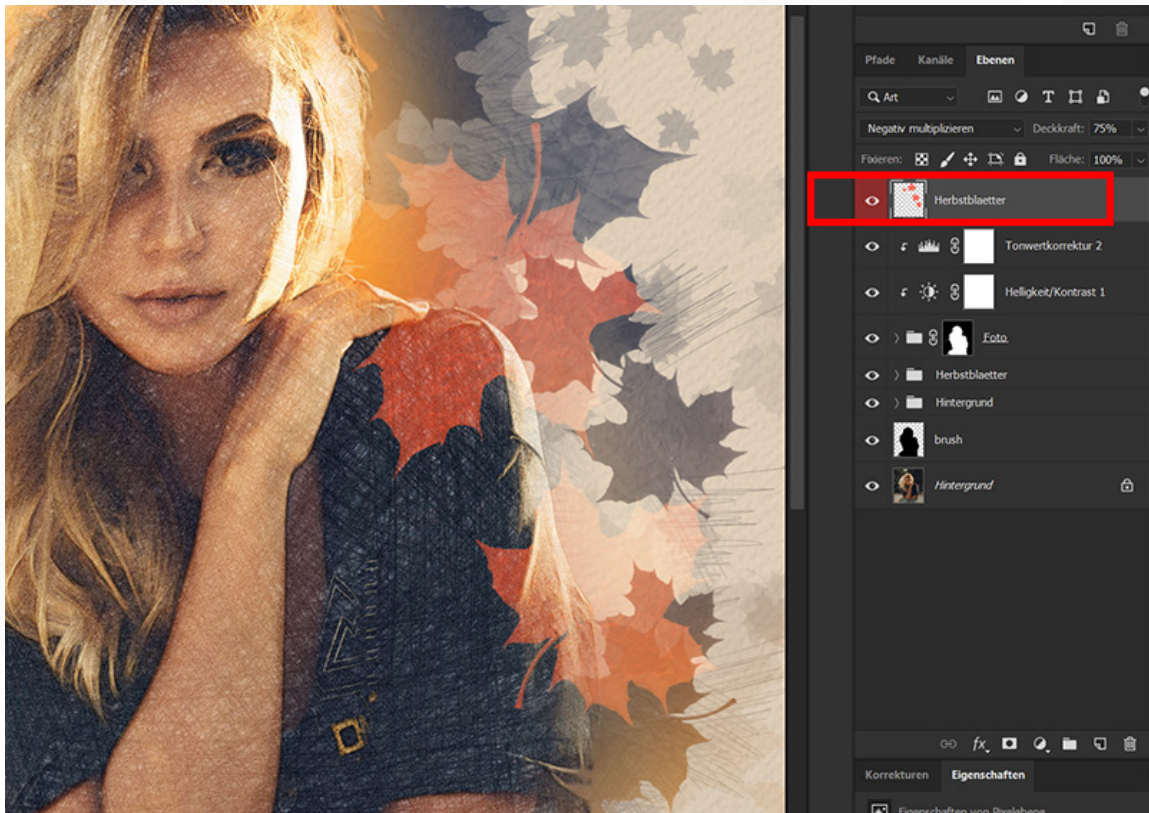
Pfade Kanäle Ebenen

Art

Negativ multiplizieren Deckkraft: 75%

Fixieren: Fläche: 100%

Herbstblaetter

Tonwertkorrektur 2

Helligkeit/Kontrast 1

Foto

Herbstblaetter

Hintergrund

brush

Hintergrund

fx

Korrekturen Eigenschaften

Eigenschaften von Pixelebene